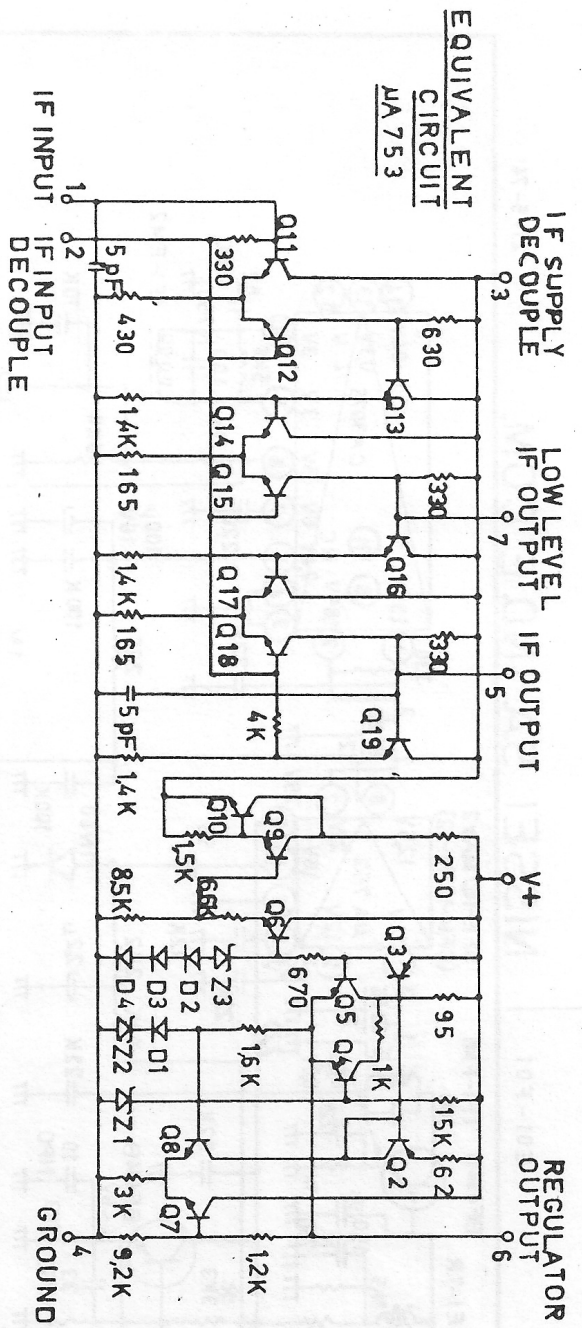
EQUIVALENT
CIRCUIT
μA 753

IF SUPPLY DECOUPLE
3

LOW LEVEL IF OUTPUT
7

IF OUTPUT
5

V+

REGULATOR OUTPUT
6

IF INPUT
1

IF INPUT DECOUPLE
2

GROUND
4

Q11
330
5pF
430
630
Q12
Q13
Q14
Q15
1,4K
165
330
Q16
Q17
Q18
1,4K
165
330
4K
5pF
Q19
1,4K
Q10
Q9
1,5K
250
85K
6,6K
Q6
Q3
670
Z3
D2
D3
D4
Q5
Q4
95
1K
D1
Z2
1,6K
Z1
15K
Q2
62
Q8
3K
Q7
9,2K
1,2K